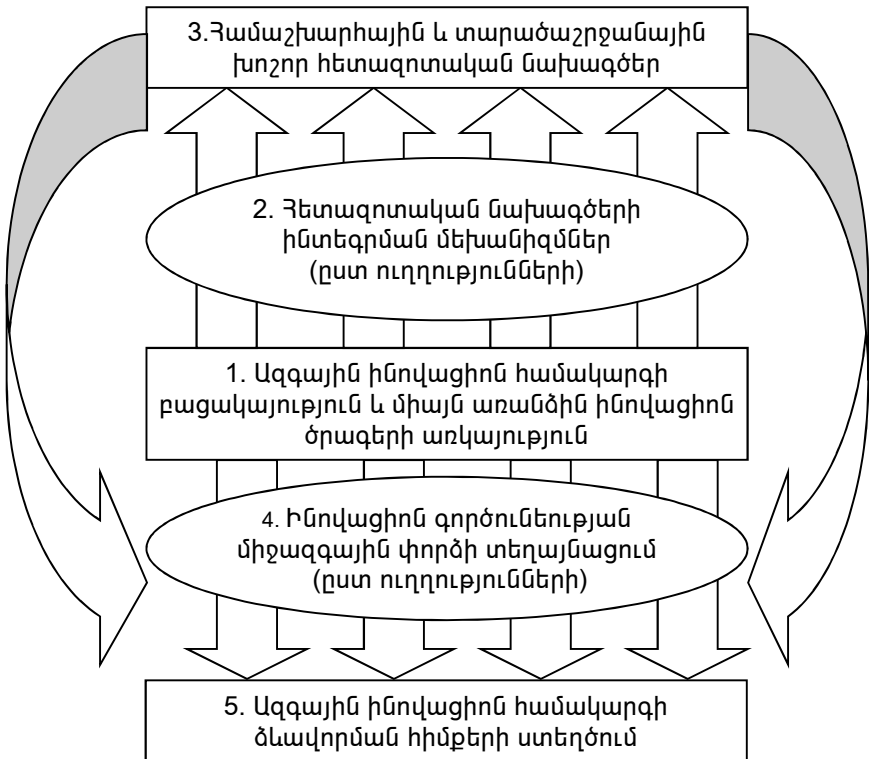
3.Համաշխարհային և տարածաշրջանային խոշոր հետազոտական նախագծեր

2. Հետազոտական նախագծերի ինտեգրման մեխանիզմներ (ըստ ուղղությունների)

1. Ազգային ինովացիոն համակարգի բացակայություն և միայն առանձին ինովացիոն ծրագերի առկայություն

4. Ինովացիոն գործունեության միջազգային փորձի տեղայնացում (ըստ ուղղությունների)

5. Ազգային ինովացիոն համակարգի ձևավորման հիմքերի ստեղծում